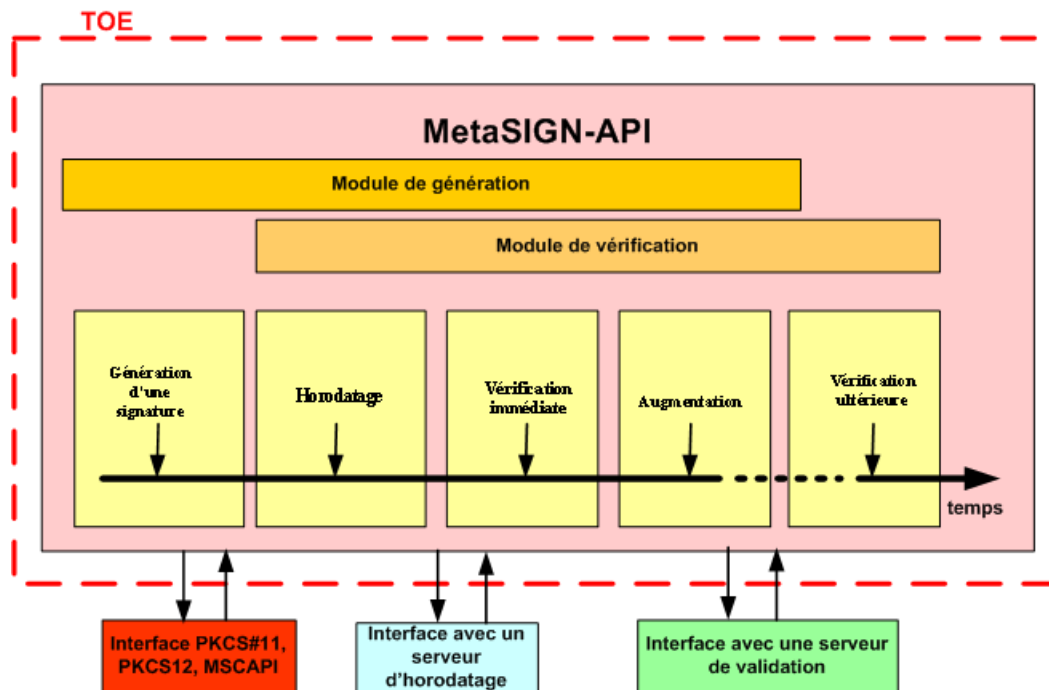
TOE

MetaSIGN-API

Module de génération

Module de vérification

Génération d'une signature

Horodatage

Vérification immédiate

Augmentation

Vérification ultérieure

temps

Interface PKCS#11, PKCS12, MSCAPI

Interface avec un serveur d'horodatage

Interface avec une serveur de validation